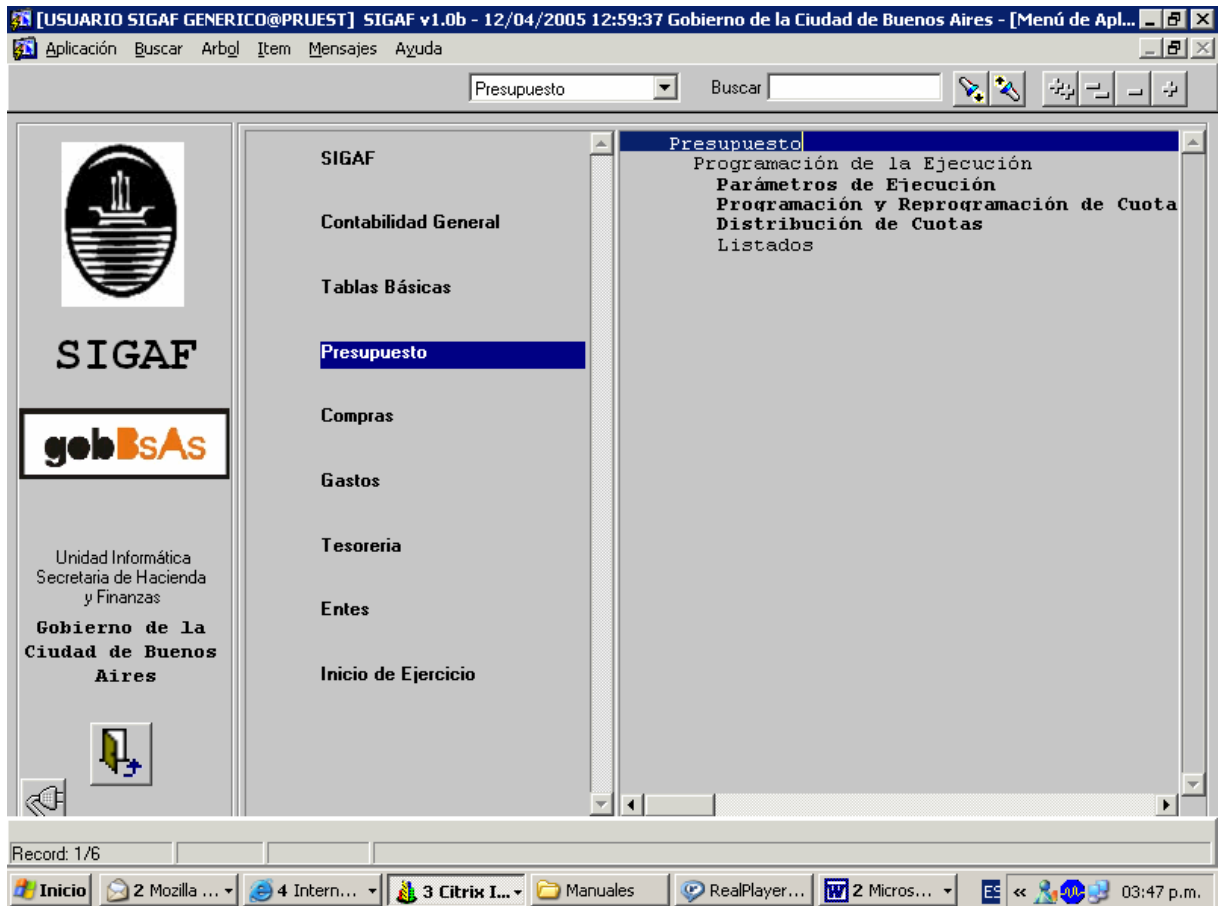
[USUARIO SIGAF GENERICO@PRUEST] SIGAF v1.0b - 12/04/2005 12:59:37 Gobierno de la Ciudad de Buenos Aires - [Menú de Apl...

Aplicación Buscar Arbol Item Mensajes Ayuda

Presupuesto

Buscar

SIGAF

gobBsAs

Unidad Informática
Secretaria de Hacienda
y Finanzas

Gobierno de la Ciudad de Buenos Aires

SIGAF

Contabilidad General

Tablas Básicas

Presupuesto

Compras

Gastos

Tesoreria

Entes

Inicio de Ejercicio

Presupuesto
Programación de la Ejecución
Parámetros de Ejecución
Programación y Reprogramación de Cuota
Distribución de Cuotas
Listados

Record: 1/6

Inicio | 2 Mozilla ... | 4 Intern... | 3 Citrix I... | Manuales | RealPlayer... | 2 Micros... | ES « 03:47 p.m.